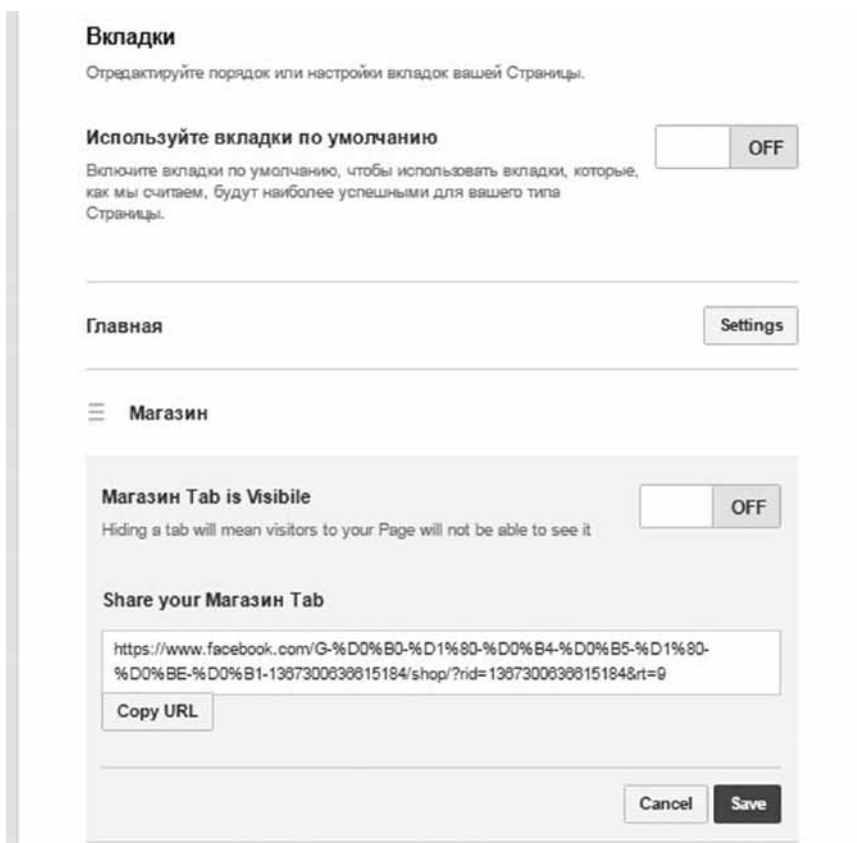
Вкладки

Отредактируйте порядок или настройки вкладок вашей Страницы.

Используйте вкладки по умолчанию

OFF

Включите вкладки по умолчанию, чтобы использовать вкладки, которые, как мы считаем, будут наиболее успешными для вашего типа Страницы.

Главная

Settings

Магазин

Магазин Tab is Visibile

OFF

Hiding a tab will mean visitors to your Page will not be able to see it

Share your Магазин Tab

https://www.facebook.com/G-%D0%B0-%D1%80-%D0%B4-%D0%B5-%D1%80-%D0%BE-%D0%B1-1367300636615184/shop/?rid=1367300636615184&rt=9

Copy URL

Cancel

Save